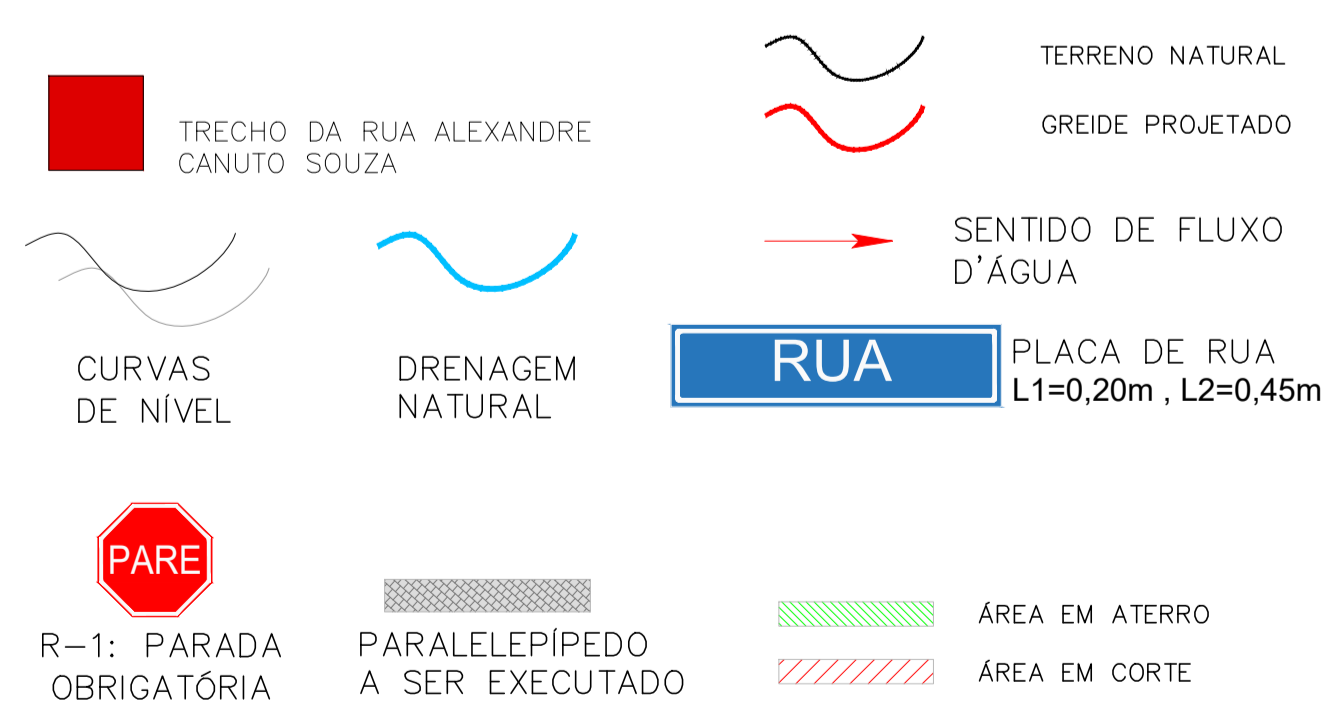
TRECHO DA RUA ALEXANDRE CANUTO SOUZA

TERRENO NATURAL

GREIDE PROJETADO

CURVAS DE NÍVEL

DRENAGEM NATURAL

SENTIDO DE FLUXO D'ÁGUA

RUA

PLACA DE RUA
L1=0,20m , L2=0,45m

PARE

R-1: PARADA OBRIGATÓRIA

PARALELEPÍPEDO A SER EXECUTADO

ÁREA EM ATERRO

ÁREA EM CORTE